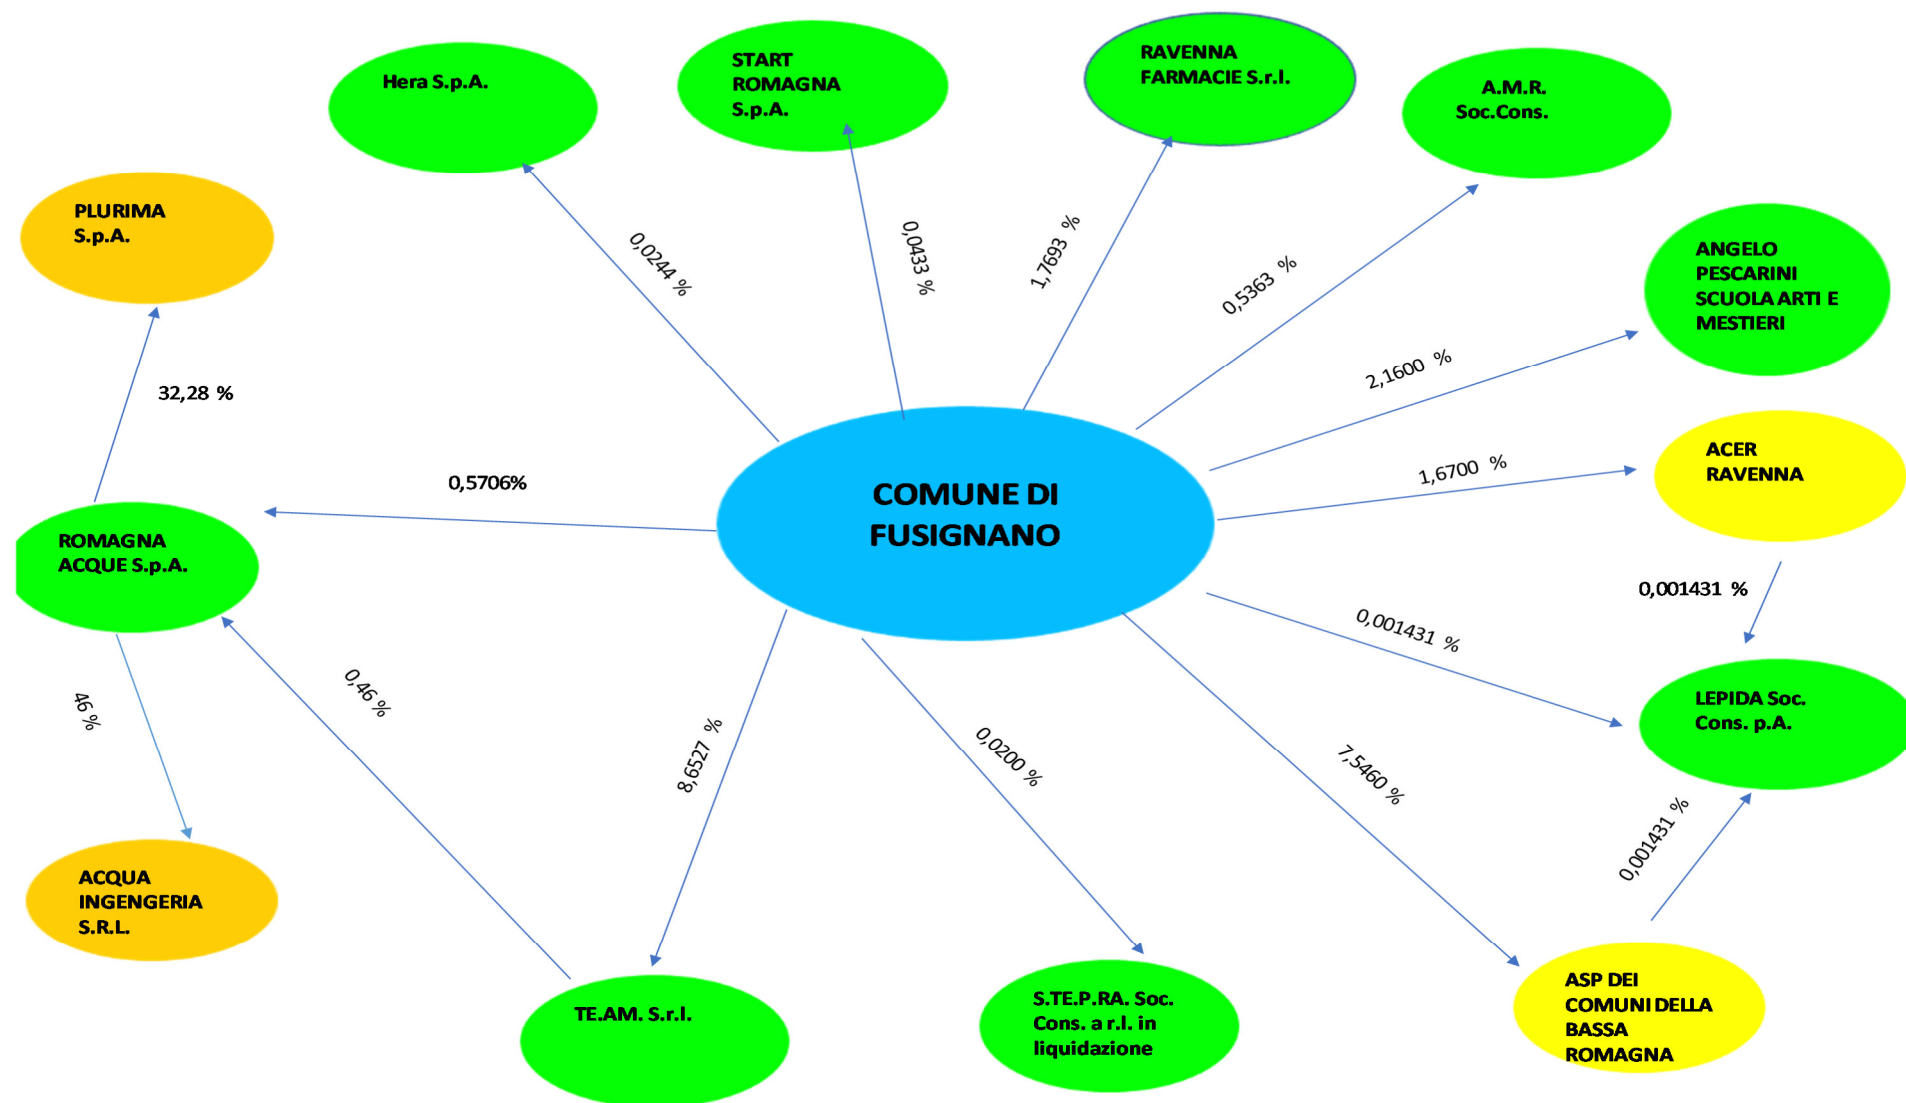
COMUNE DI FUSIGNANO

Hera S.p.A.

0,0244 %

START ROMAGNA S.p.A.

0,0433 %

RAVENNA FARMACIE S.r.l.

1,7693 %

A.M.R. Soc.Cons.

0,5363 %

ANGELO PESCARINI SCUOLA ARTI E MESTIERI

2,1600 %

ACER RAVENNA

1,6700 %

0,001431 %

LEPIDA Soc. Cons. p.A.

0,001431 %

0,001431 %

ASP DEI COMUNI DELLA BASSA ROMAGNA

7,5460 %

S.TE.P.RA. Soc. Cons. a r.l. in liquidazione

0,0200 %

TE.AM. S.r.l.

8,6527 %

0,46 %

ROMAGNA ACQUE S.p.A.

0,5706%

PLURIMA S.p.A.

32,28 %

46 %

ACQUA INGENGERIA S.R.L.